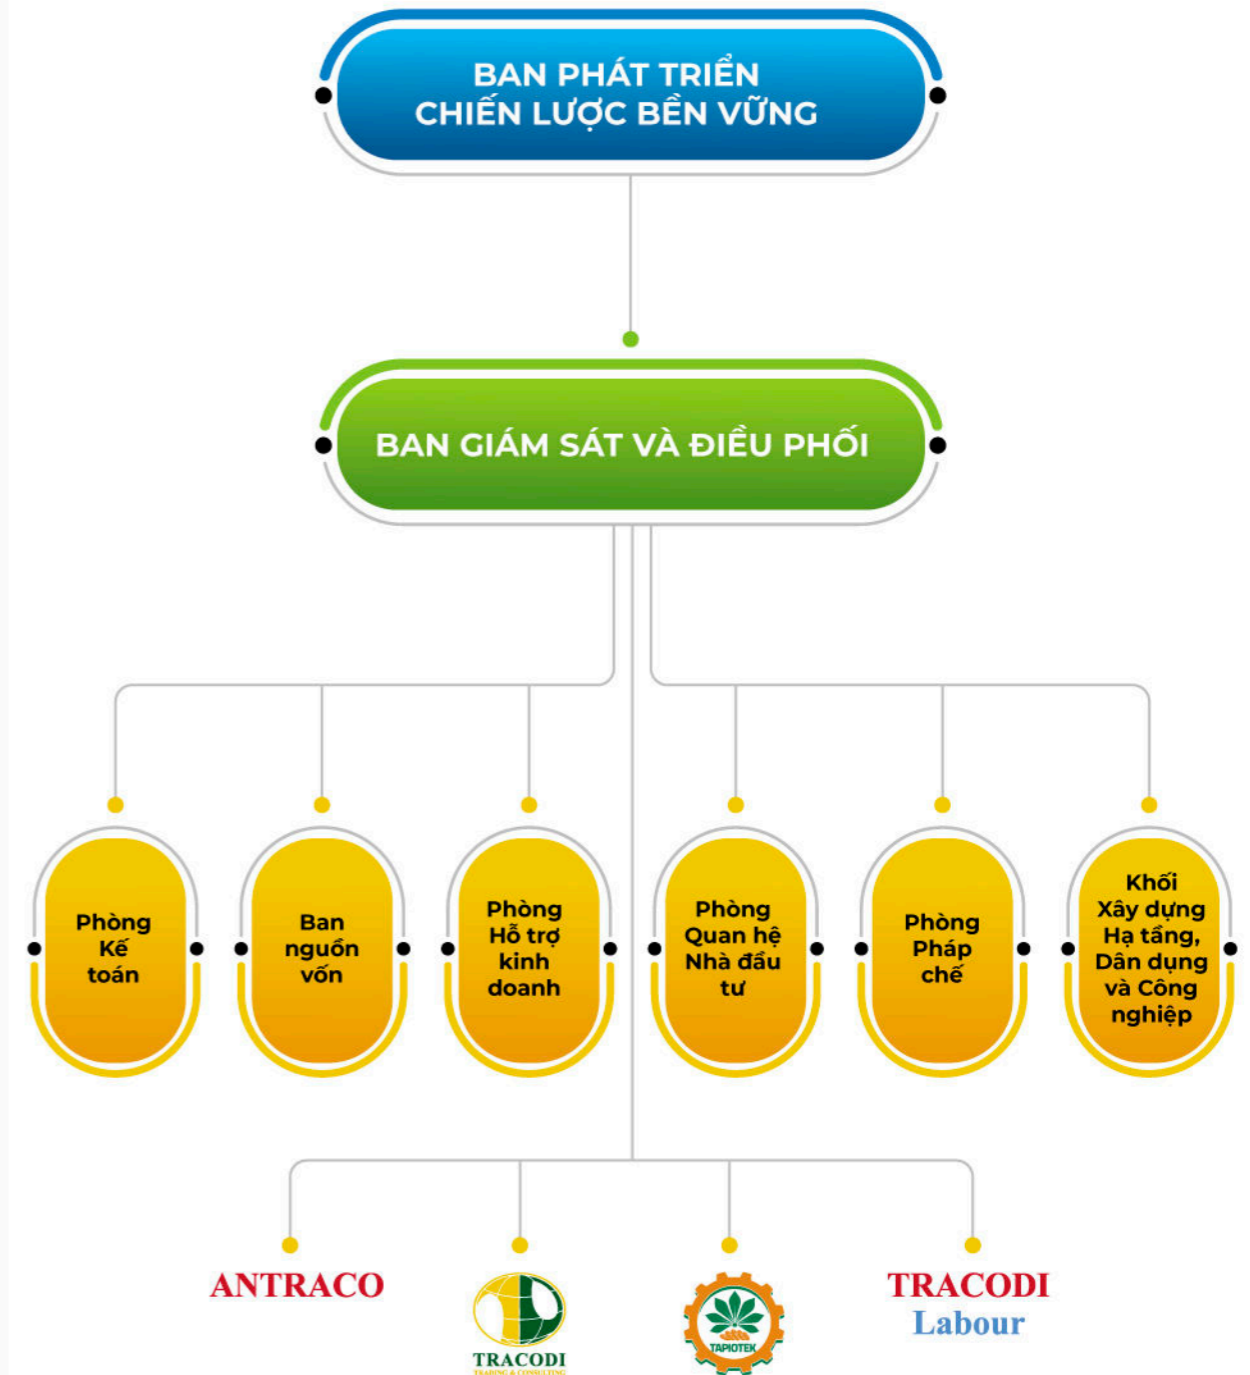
BAN PHÁT TRIỂN CHIẾN LƯỢC BỀN VỮNG

BAN GIÁM SÁT VÀ ĐIỀU PHỐI

Phòng Kế toán

Ban nguồn vốn

Phòng Hỗ trợ kinh doanh

Phòng Quan hệ Nhà đầu tư

Phòng Pháp chế

Khối Xây dựng Hạ tầng, Dân dụng và Công nghiệp

ANTRACO

TRACODI
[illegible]

TAPIOTEK

TRACODI Labour